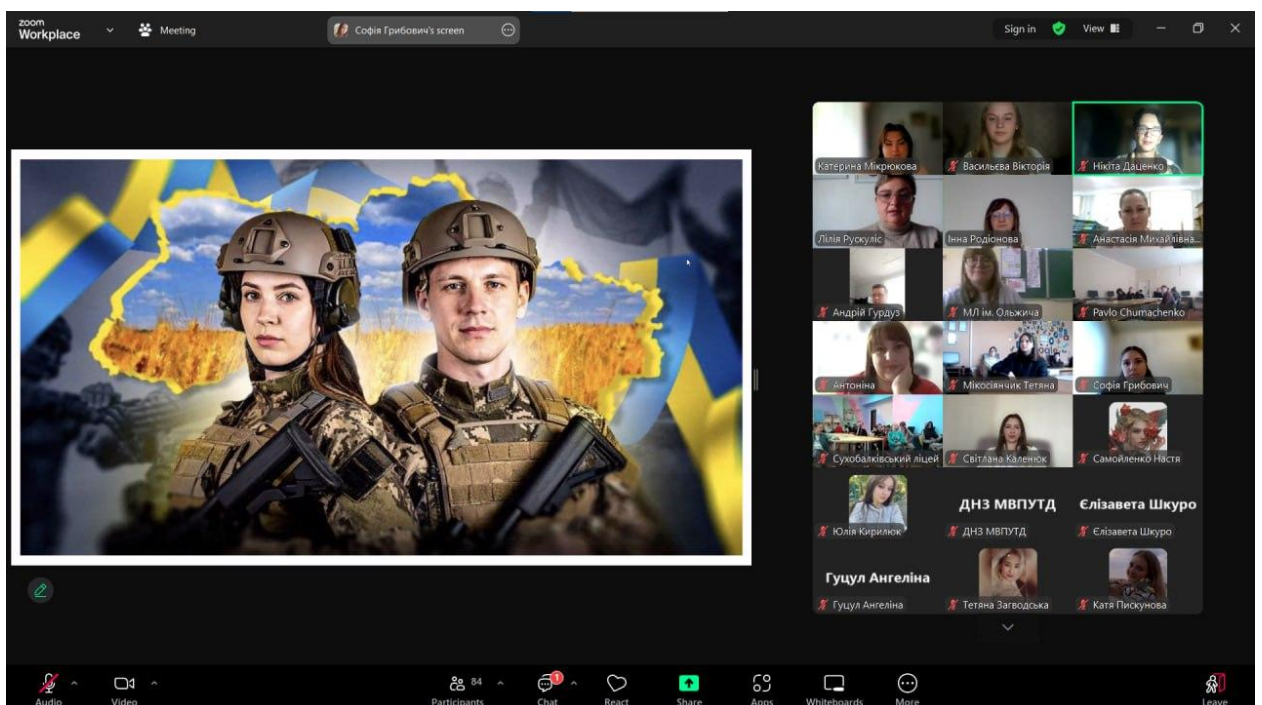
zoom Workplace

Meeting

Софія Грибович's screen

Sign in

View

Катерина Мікрюкова

Васильєва Вікторія

Нікіта Даценко

Лілія Рускуліс

Інна Родіонова

Анастасія Михайлівна...

Андрій Гурдуз

МЛ ім. Ольжича

Pavlo Chumachenko

Антоніна

Мікосіянчик Тетяна

Софія Грибович

Сухобалківський ліцей

Світлана Каленюк

Самойленко Настя

Юлія Кирилюк

ДНЗ МВПУТД

ДНЗ МВПУТД

Єлізавета Шкуро

Єлізавета Шкуро

Гуцул Ангеліна

Гуцул Ангеліна

Тетяна Загводська

Катя Пискунова

Audio

Video

84

Participants

1

Chat

React

Share

Apps

Whiteboards

More

Leave